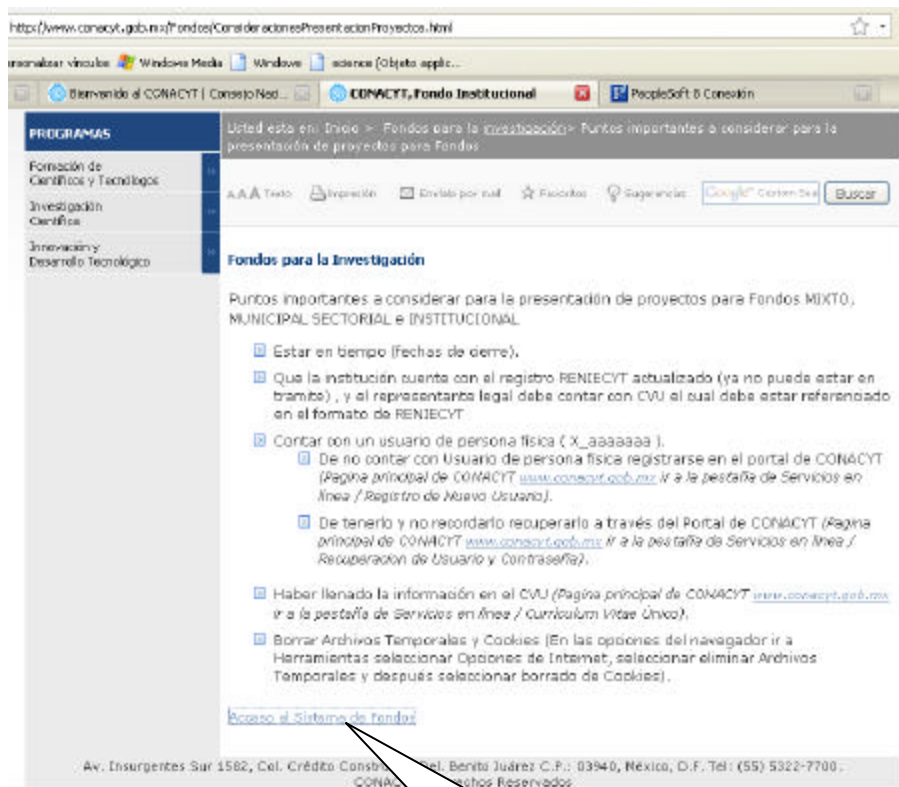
http://www.conacyt.gob.mx/Fondos/ConsideracionesPresentacionProyectos.html

rsonalizar vínculos Windows Media Windows science (Objeto applic...

Bienvenido al CONACYT | Consejo Nac... CONACYT, Fondo Institucional PeopleSoft 8 Conexión

PROGRAMAS

Formación de Científicos y Tecnólogos

Investigación Científica

Innovación y Desarrollo Tecnológico

Usted esta en: Inicio > Fondos para la investigación > Puntos importantes a considerar para la presentación de proyectos para Fondos

AAA Texto Impresión Envíalo por mail Favoritos Sugerencias Google Custom Sea Buscar

Fondos para la Investigación

Puntos importantes a considerar para la presentación de proyectos para Fondos MIXTO, MUNICIPAL SECTORIAL e INSTITUCIONAL

Estar en tiempo (fechas de cierre).

Que la institución cuente con el registro RENIECYT actualizado (ya no puede estar en tramite) , y el representante legal debe contar con CVU el cual debe estar referenciado en el formato de RENIECYT

Contar con un usuario de persona física ( X_aaaaaaa ).

De no contar con Usuario de persona física registrarse en el portal de CONACYT (Pagina principal de CONACYT www.conacyt.gob.mx ir a la pestaña de Servicios en línea / Registro de Nuevo Usuario).

De tenerlo y no recordarlo recuperarlo a través del Portal de CONACYT (Pagina principal de CONACYT www.conacyt.gob.mx ir a la pestaña de Servicios en línea / Recuperacion de Usuario y Contraseña).

Haber llenado la información en el CVU (Pagina principal de CONACYT www.conacyt.gob.mx ir a la pestaña de Servicios en línea / Curriculum Vitae Único).

Borrar Archivos Temporales y Cookies (En las opciones del navegador ir a Herramientas seleccionar Opciones de Internet, seleccionar eliminar Archivos Temporales y después seleccionar borrado de Cookies).

Acceso al Sistema de Fondos

Av. Insurgentes Sur 1582, Col. Crédito Constru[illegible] Del. Benito Juárez C.P.: 03940, México, D.F. Tel: (55) 5322-7700.
CONA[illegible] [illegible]echos Reservados